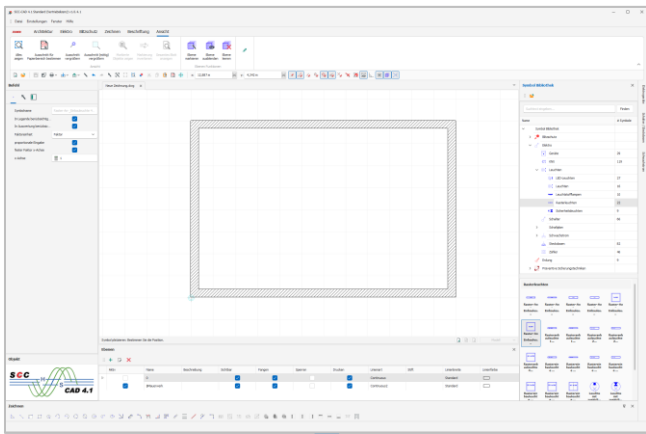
SCC CAD 4.1 Standard (Testversion) 4.1.0.1

Datei Einstellungen Fenster Hilfe

Architektur Elektro Bibliothek Zeichnen Beschriftung Ansicht

Alles zeigen
Ausschnitt für Papierbereich bestimmen
Ausschnitt vergrößern
Ausschnitt (Bildlage) vergrößern

Ebene markieren
Ebene ausblenden
Ebene ändern

Ebenen Funktionen

Neue Zeichnung.dwg ×

Objektbibliothek

Symbol Bibliothek

Bibliothek

Elektro

Leuchten

Schalter

Steckdosen

Zeichnungsbereich: Bestimmen Sie die Position.

Ebenen

Name

Beschreibung

Sichtbar

Fangen

Sperren

Drucken

Linienart

Linienstärke

Linienfarbe

Continuous

Standard

Bearbeitungen

SCC CAD 4.1

Zeichnen